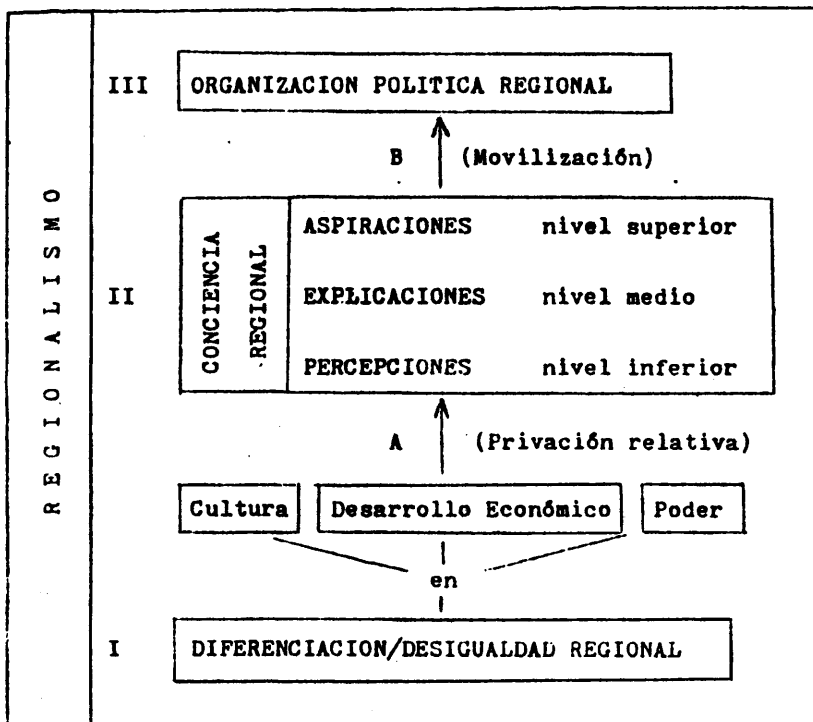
REGIONALISMO

III ORGANIZACION POLITICA REGIONAL

B (Movilización)

II CONCIENCIA REGIONAL

ASPIRACIONES nivel superior

EXPLICACIONES nivel medio

PERCEPCIONES nivel inferior

A (Privación relativa)

Cultura

Desarrollo Económico

Poder

en

I DIFERENCIACION/DESIGUALDAD REGIONAL